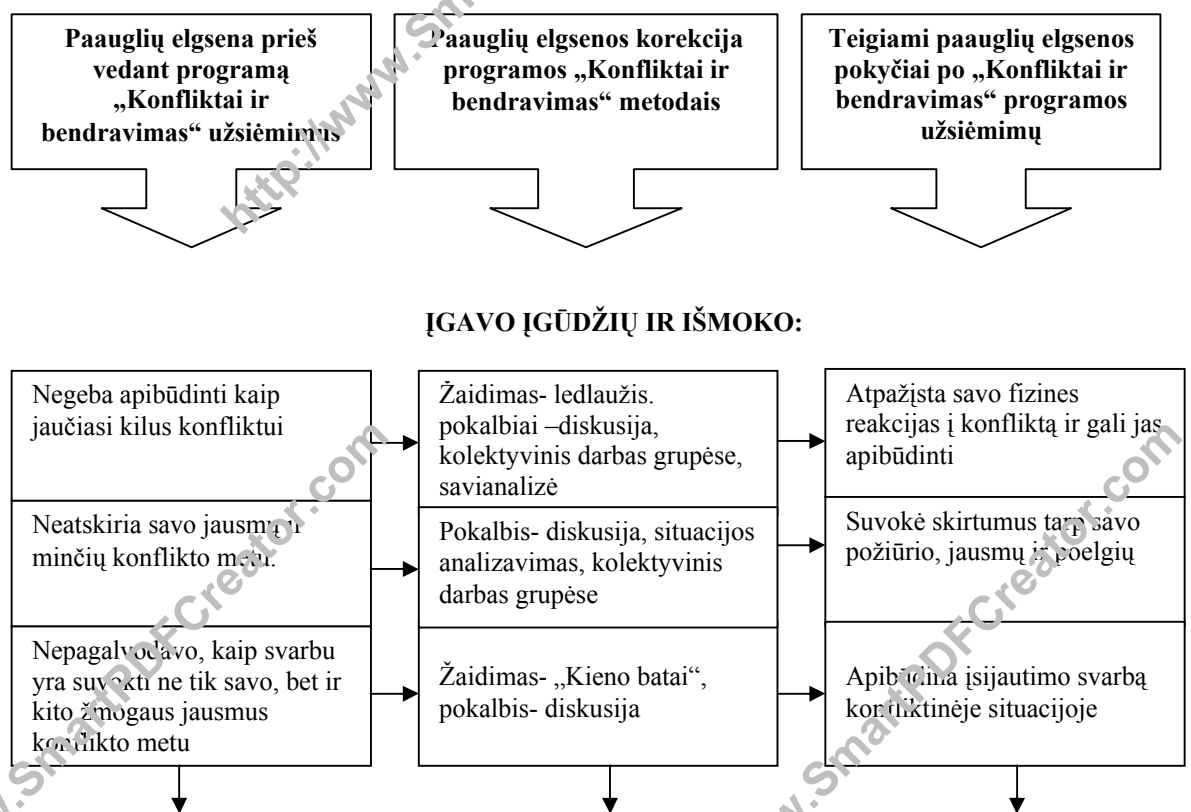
Paauglių elgsena prieš vedant programą „Konfliktai ir bendravimas“ užsiėmimus

Paauglių elgsenos korekcija programos „Konfliktai ir bendravimas“ metodais

Teigiami paauglių elgsenos pokyčiai po „Konfliktai ir bendravimas“ programos užsiėmimų

ĮGAVO ĮGŪDŽIŲ IR IŠMOKO:

| | | |
|---|---|---|
| Negeba apibūdinti kaip jaučiasi kilus konfliktui | Žaidimas- ledlaužis. pokalbiai –diskusija, kolektyvinis darbas grupėse, savianalizė | Atpažįsta savo fizines reakcijas į konfliktą ir gali jas apibūdinti |
| Neatskiria savo jausmų ir minčių konflikto metu. | Pokalbis- diskusija, situacijos analizavimas, kolektyvinis darbas grupėse | Suvokė skirtumus tarp savo požiūrio, jausmų ir poelgių |
| Nepagalvodavo, kaip svarbu yra suvokti ne tik savo, bet ir kito žmogaus jausmus konflikto metu | Žaidimas- „Kieno batai“, pokalbis- diskusija | Apibūdina įsijautimo svarbą konfliktinėje situacijoje |

http://www.SmartPDFCreator.com